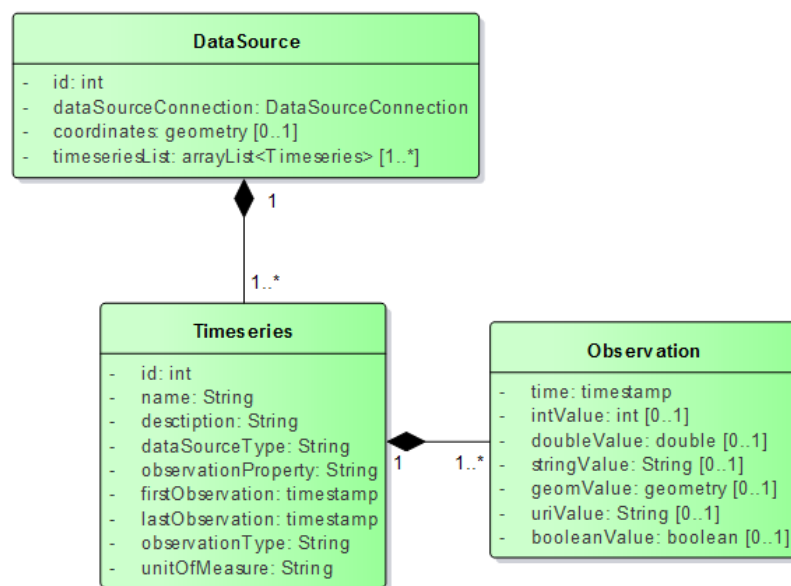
DataSource

- id: int
- dataSourceConnection: DataSourceConnection
- coordinates: geometry [0..1]
- timeseriesList: arrayList<Timeseries> [1..*]

1

1..*

Timeseries

- id: int
- name: String
- desctiption: String
- dataSourceType: String
- observationProperty: String
- firstObservation: timestamp
- lastObservation: timestamp
- observationType: String
- unitOfMeasure: String

1

1..*

Observation

- time: timestamp
- intValue: int [0..1]
- doubleValue: double [0..1]
- stringValue: String [0..1]
- geomValue: geometry [0..1]
- uriValue: String [0..1]
- booleanValue: boolean [0..1]